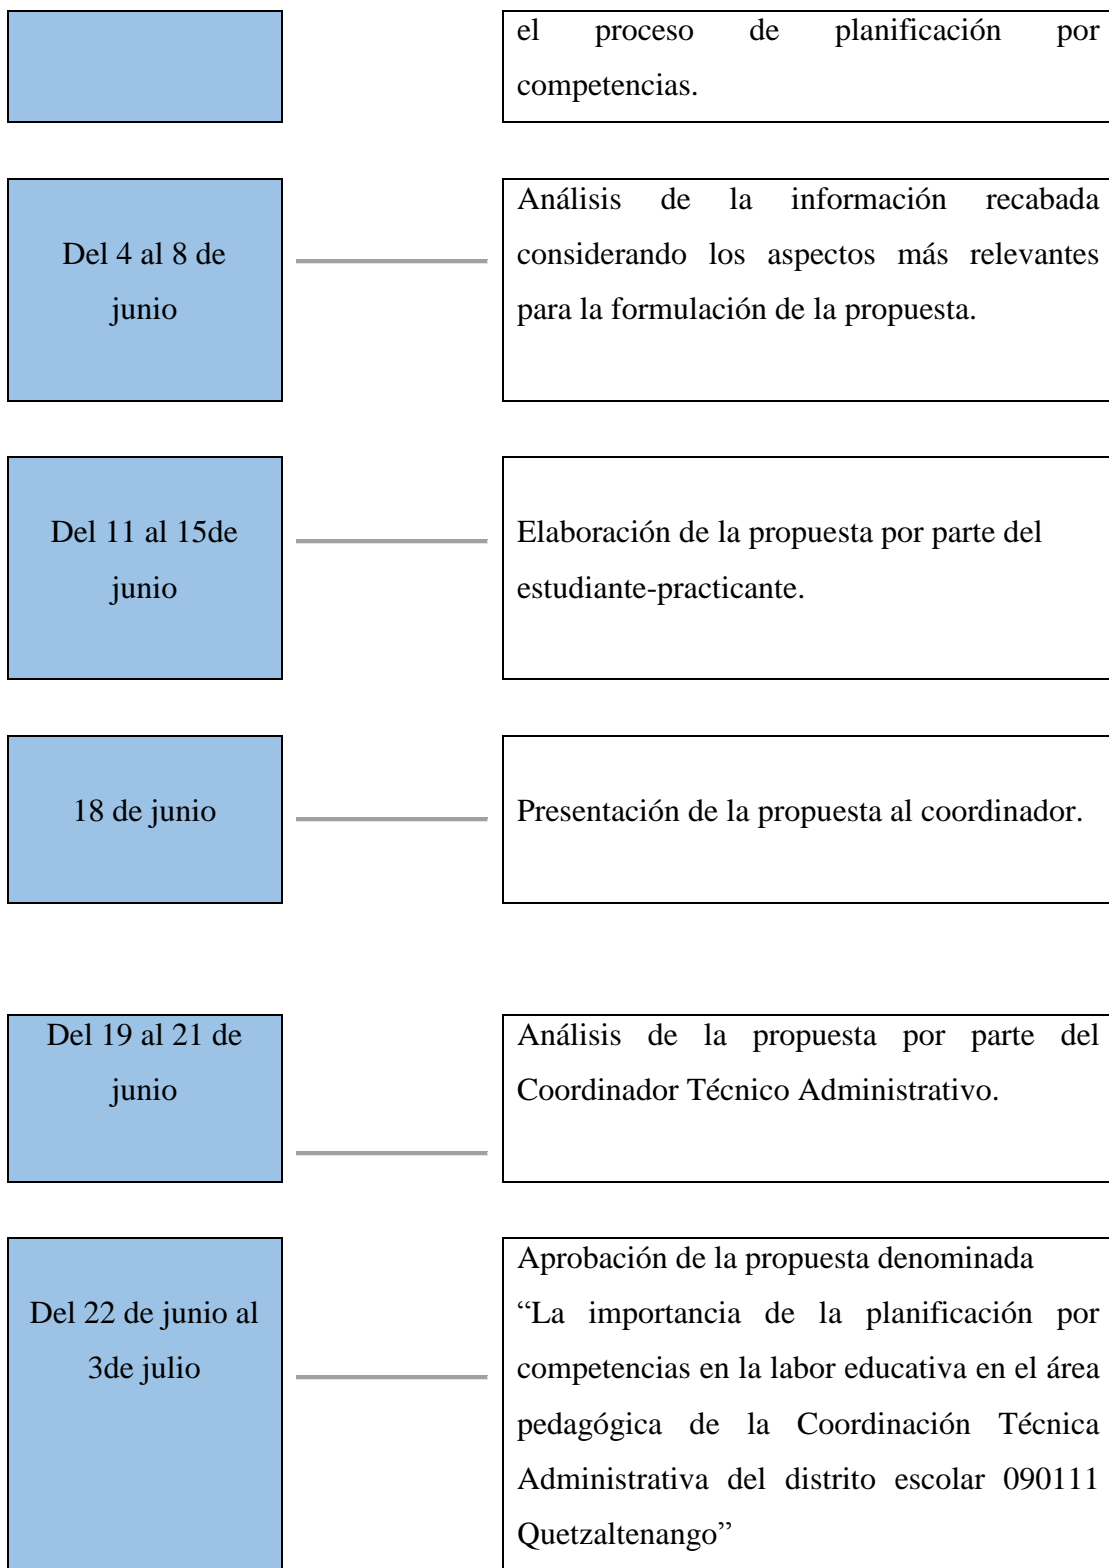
el proceso de planificación por competencias.

Del 4 al 8 de junio

Análisis de la información recabada considerando los aspectos más relevantes para la formulación de la propuesta.

Del 11 al 15de junio

Elaboración de la propuesta por parte del estudiante-practicante.

18 de junio

Presentación de la propuesta al coordinador.

Del 19 al 21 de junio

Análisis de la propuesta por parte del Coordinador Técnico Administrativo.

Del 22 de junio al 3de julio

Aprobación de la propuesta denominada "La importancia de la planificación por competencias en la labor educativa en el área pedagógica de la Coordinación Técnica Administrativa del distrito escolar 090111 Quetzaltenango"